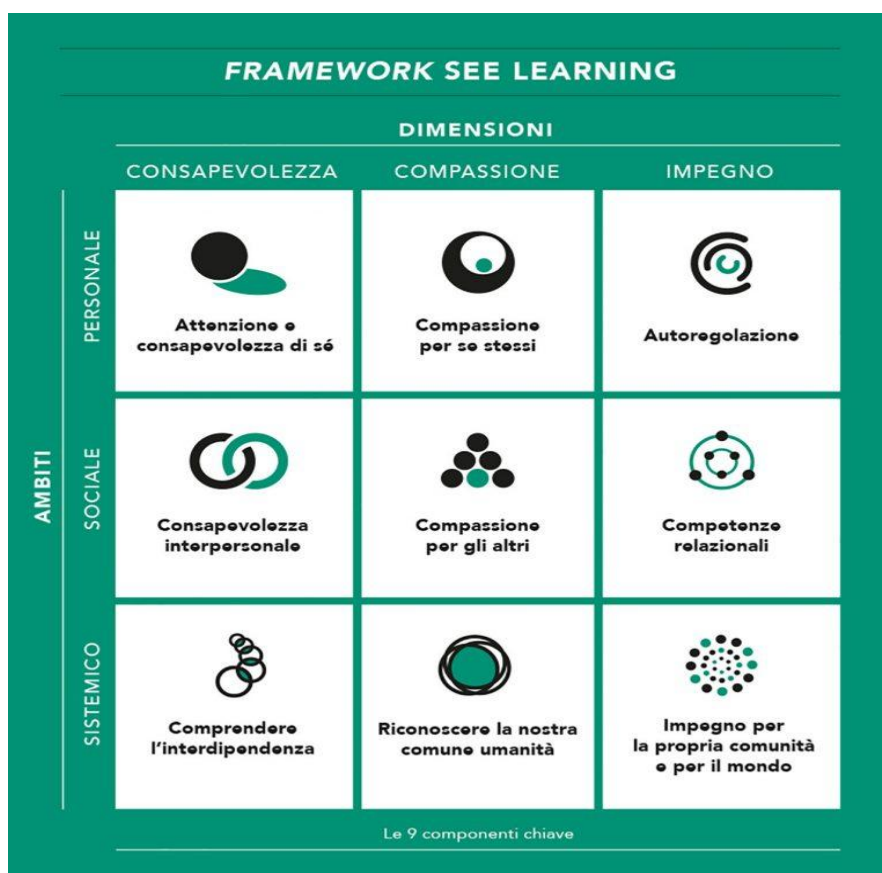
FRAMEWORK SEE LEARNING

DIMENSIONI

| | | CONSAPEVOLEZZA | COMPASSIONE | IMPEGNO |
|---|---|---|---|---|
| AMBITI | PERSONALE | Attenzione e consapevolezza di sé | Compassione per se stessi | Autoregolazione |
| | SOCIALE | Consapevolezza interpersonale | Compassione per gli altri | Competenze relazionali |
| | SISTEMICO | Comprendere l'interdipendenza | Riconoscere la nostra comune umanità | Impegno per la propria comunità e per il mondo |

Le 9 componenti chiave